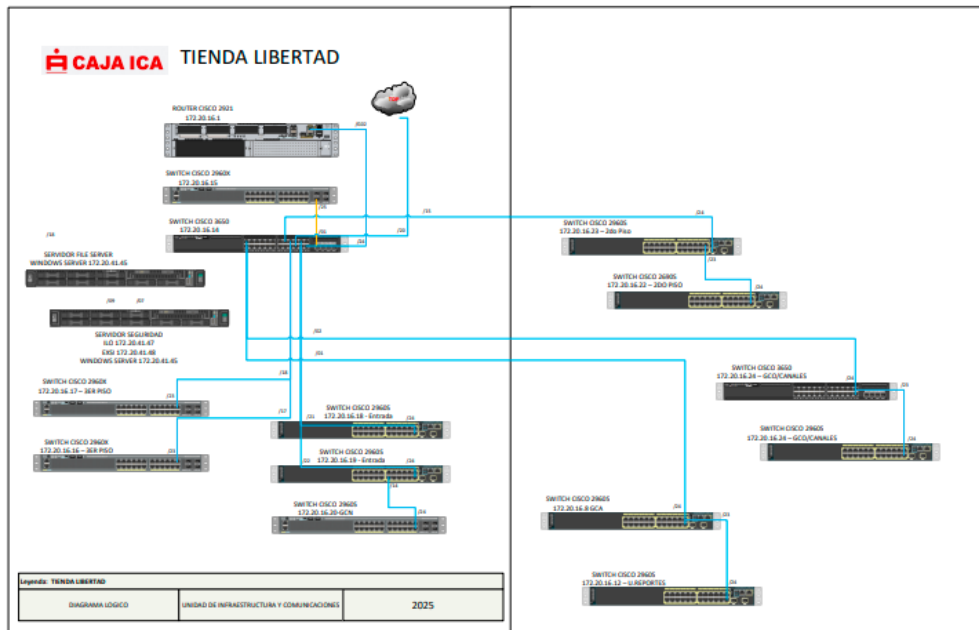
CAJA ICA TIENDA LIBERTAD

ROUTER CISCO 2921
172.20.16.1

SWITCH CISCO 2960X
172.20.16.15

SWITCH CISCO 3650
172.20.16.14

SERVIDOR FILE SERVER
WINDOWS SERVER 172.20.41.45

SERVIDOR SEGURIDAD
ILO 172.20.41.47
EXSI 172.20.41.48
WINDOWS SERVER 172.20.41.45

SWITCH CISCO 2960X
172.20.16.17 – 3ER PISO

SWITCH CISCO 2960X
172.20.16.16 – 3ER PISO

SWITCH CISCO 2960S
172.20.16.18 - Entrada

SWITCH CISCO 2960S
172.20.16.19 - Entrada

SWITCH CISCO 2960S
172.20.16.20-GCN

SWITCH CISCO 2960S
172.20.16.23 – 2do Piso

SWITCH CISCO 2690S
172.20.16.22 – 2DO PISO

SWITCH CISCO 3650
172.20.16.24 – GCO/CANALES

SWITCH CISCO 2960S
172.20.16.24 – GCO/CANALES

SWITCH CISCO 2960S
172.20.16.8 GCA

SWITCH CISCO 2960S
172.20.16.12 – U.REPORTES

| Leyenda: TIENDA LIBERTAD | | |
|---|---|---|
| DIAGRAMA LOGICO | UNIDAD DE INFRAESTRUCTURA Y COMUNICACIONES | 2025 |